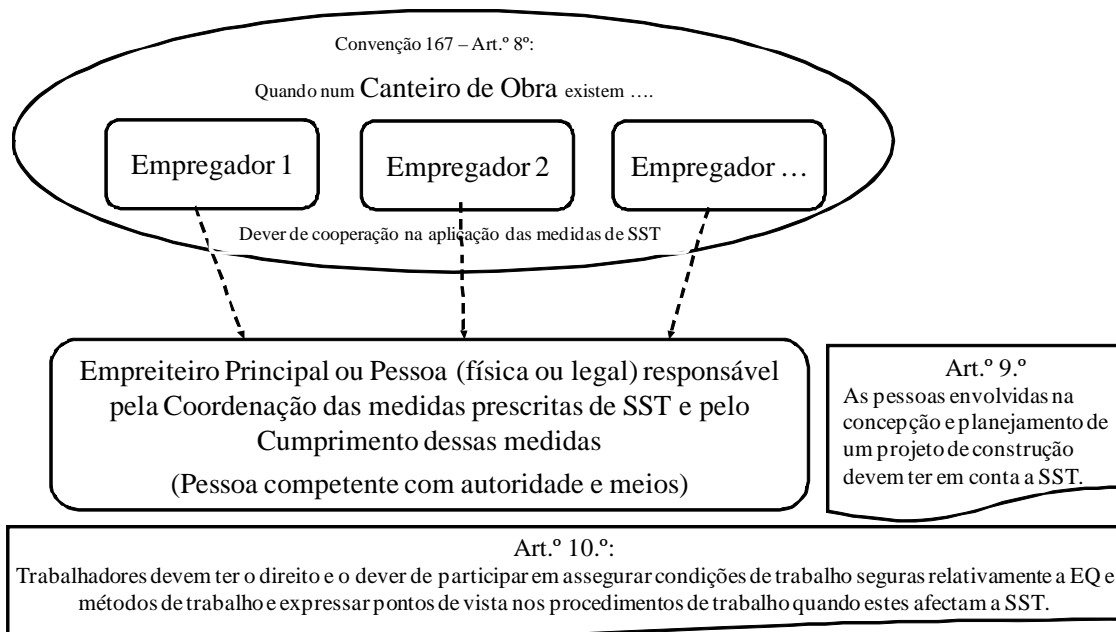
Convenção 167 – Art.º 8º:

Quando num Canteiro de Obra existem ….

Empregador 1

Empregador 2

Empregador …

Dever de cooperação na aplicação das medidas de SST

Empreiteiro Principal ou Pessoa (física ou legal) responsável pela Coordenação das medidas prescritas de SST e pelo Cumprimento dessas medidas

(Pessoa competente com autoridade e meios)

Art.º 9.º
As pessoas envolvidas na concepção e planejamento de um projeto de construção devem ter em conta a SST.

Art.º 10.º:
Trabalhadores devem ter o direito e o dever de participar em assegurar condições de trabalho seguras relativamente a EQ e métodos de trabalho e expressar pontos de vista nos procedimentos de trabalho quando estes afectam a SST.